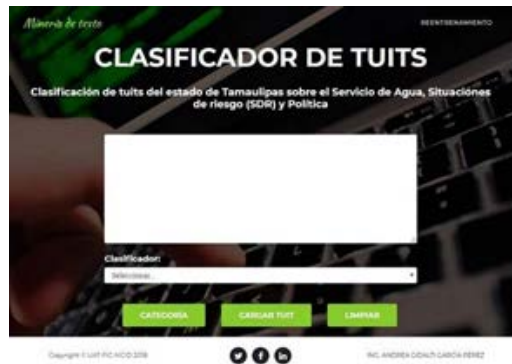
Minería de texto

REENTRENAMIENTO

CLASIFICADOR DE TUITS

Clasificación de tuits del estado de Tamaulipas sobre el Servicio de Agua, Situaciones de riesgo (SDR) y Política

Clasificador:

Seleccione...

CATEGORIA

CARGAR TUIT

LIMPIAR

Copyright © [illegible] 2018

ING. ANDREA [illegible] GARCIA PEREZ